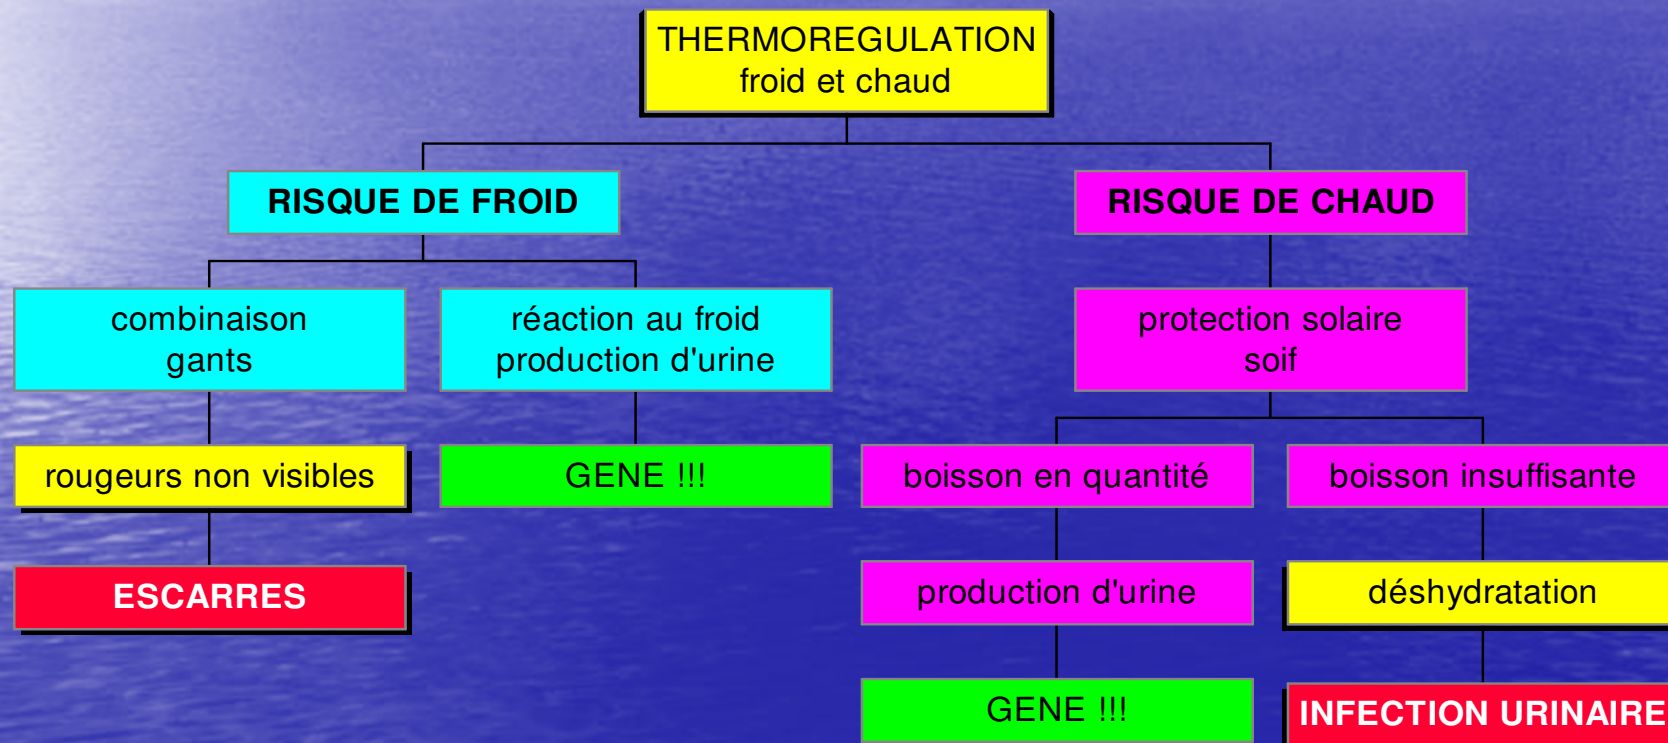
THERMOREGULATION
froid et chaud

RISQUE DE FROID

combinaison
gants

rougeurs non visibles

ESCARRES

réaction au froid
production d'urine

GENE !!!

RISQUE DE CHAUD

protection solaire
soif

boisson en quantité

production d'urine

GENE !!!

boisson insuffisante

déshydratation

INFECTION URINAIRE